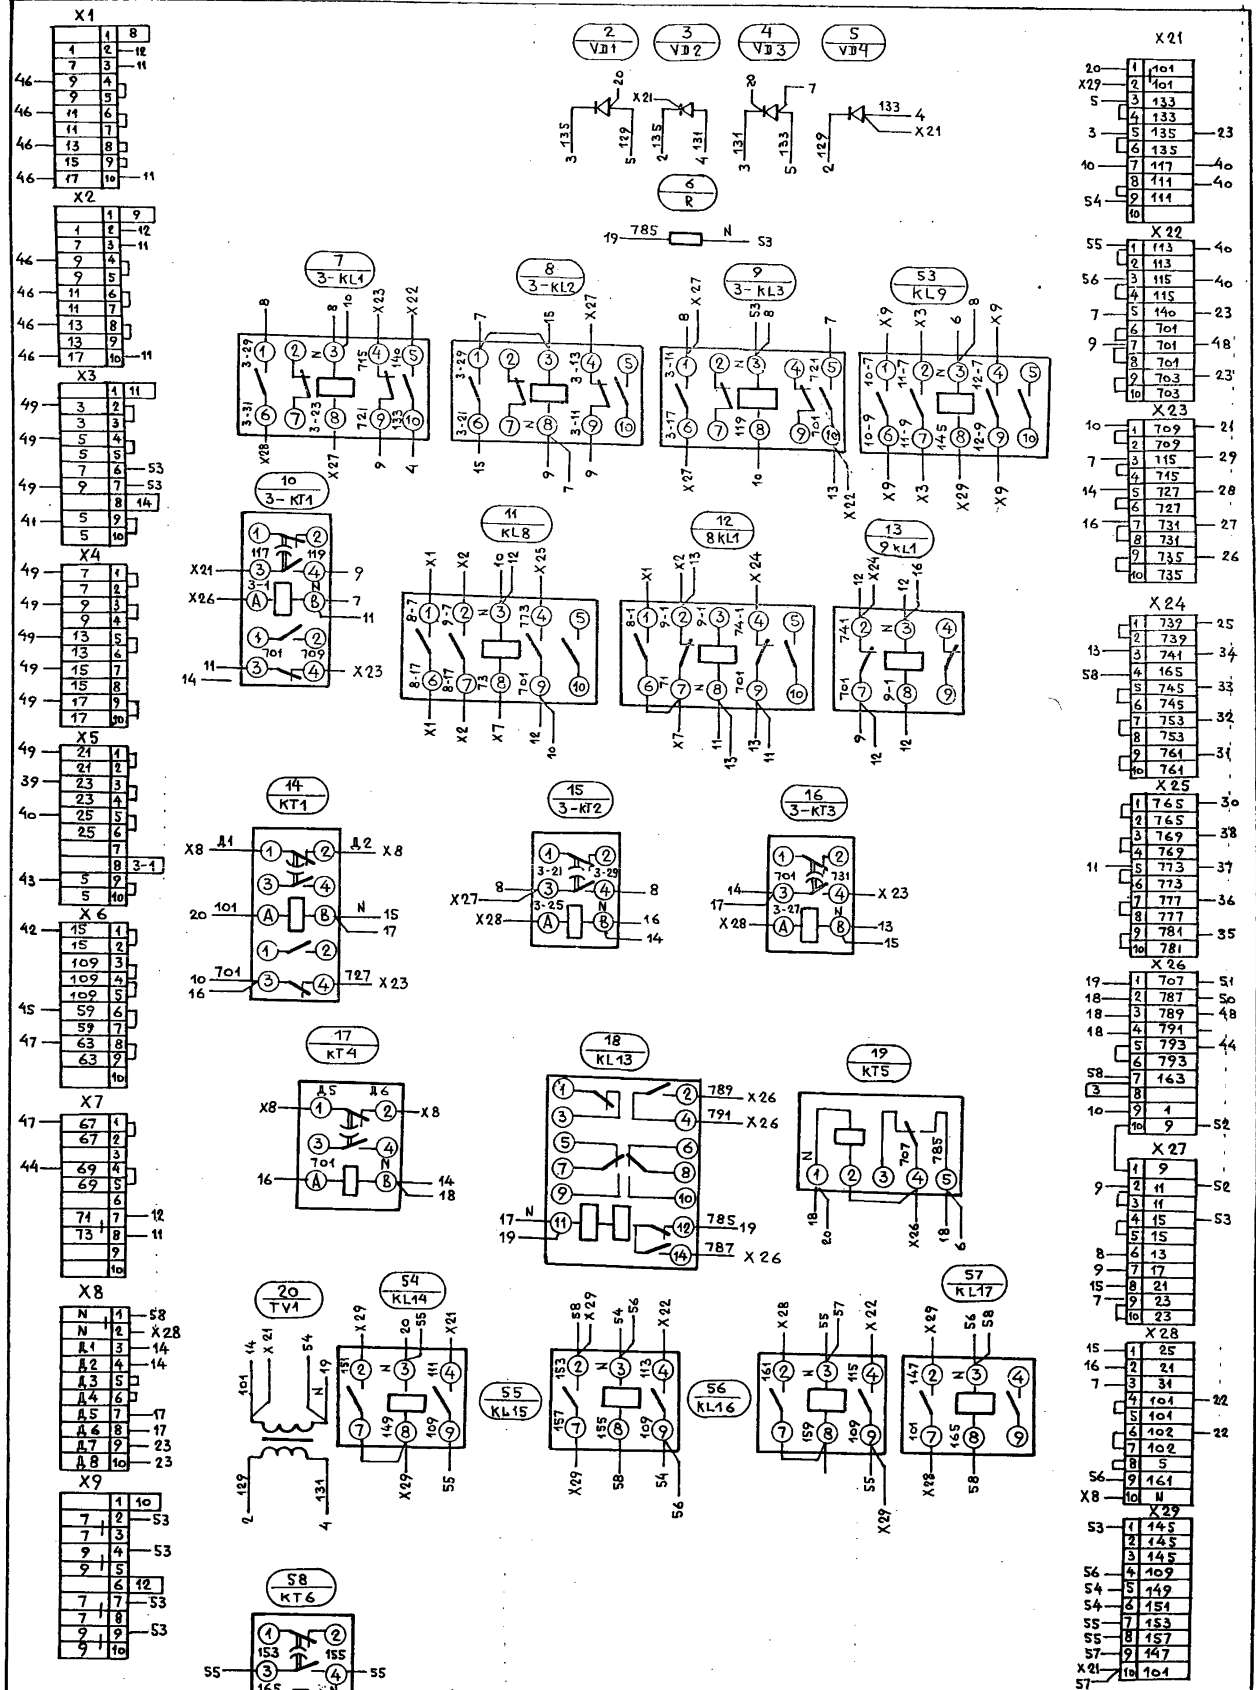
X1

| | 1 | 8 |
|---|---|---|
| 1 | 2 | 12 |
| 7 | 3 | 11 |
| 9 | 4 | |
| 9 | 5 | |
| 11 | 6 | |
| 11 | 7 | |
| 13 | 8 | |
| 15 | 9 | |
| 17 | 10 | 11 |

46 46 46 46 46

X2

| | 1 | 9 |
|---|---|---|
| 1 | 2 | 12 |
| 7 | 3 | 11 |
| 9 | 4 | |
| 9 | 5 | |
| 11 | 6 | |
| 11 | 7 | |
| 13 | 8 | |
| 13 | 9 | |
| 17 | 10 | 11 |

46 46 46 46

X3

| | 1 | 11 |
|---|---|---|
| 3 | 2 | |
| 3 | 3 | |
| 5 | 4 | |
| 5 | 5 | |
| 7 | 6 | 53 |
| 9 | 7 | 53 |
| | 8 | 14 |
| 5 | 9 | |
| 5 | 10 | |

49 49 49 41

X4

| 7 | 1 |
|---|---|
| 7 | 2 |
| 9 | 3 |
| 9 | 4 |
| 13 | 5 |
| 13 | 6 |
| 15 | 7 |
| 15 | 8 |
| 17 | 9 |
| 17 | 10 |

49 49 49 49 49 49

X5

| 21 | 1 | |
|---|---|---|
| 21 | 2 | |
| 23 | 3 | |
| 23 | 4 | |
| 25 | 5 | |
| 25 | 6 | |
| | 7 | |
| | 8 | 3-1 |
| 5 | 9 | |
| 5 | 10 | |

49 39 40 43

X6

| 15 | 1 |
|---|---|
| 15 | 2 |
| 109 | 3 |
| 109 | 4 |
| 109 | 5 |
| 59 | 6 |
| 59 | 7 |
| 63 | 8 |
| 63 | 9 |
| | 10 |

42 45 47

X7

| 67 | 1 | |
|---|---|---|
| 67 | 2 | |
| | 3 | |
| 69 | 4 | |
| 69 | 5 | |
| | 6 | |
| 71 | 7 | 12 |
| 73 | 8 | 11 |
| | 9 | |
| | 10 | |

47 44

X8

| N | 1 | 58 |
|---|---|---|
| N | 2 | X28 |
| Д1 | 3 | 14 |
| Д2 | 4 | 14 |
| Д3 | 5 | |
| Д4 | 6 | |
| Д5 | 7 | 17 |
| Д6 | 8 | 17 |
| Д7 | 9 | 23 |
| Д8 | 10 | 23 |

X9

| | 1 | 10 |
|---|---|---|
| 7 | 2 | 53 |
| 7 | 3 | |
| 9 | 4 | 53 |
| 9 | 5 | |
| | 6 | 12 |
| 7 | 7 | 53 |
| 7 | 8 | |
| 9 | 9 | 53 |
| 9 | 10 | |

$\frac{2}{VD1}$ $\frac{3}{VD2}$ $\frac{4}{VD3}$ $\frac{5}{VD4}$

20 3 135 5 129 X21 2 135 4 131 20 7 3 131 5 133 133 4 X21 2 129

$\frac{6}{R}$

19 785 N 53

$\frac{7}{3-KL1}$ 8 10 X23 X22 3-29 1 2 N 3 715 4 140 5 3-31 6 7 3-23 8 721 9 133 10 X28 X27 9 4

$\frac{8}{3-KL2}$ 7 15 X27 3-29 1 2 3 3-13 4 5 3-21 6 7 N 8 3-11 9 10 15 9 7 9

$\frac{9}{3-KL3}$ 8 X27 53 8 7 3-11 1 2 N 3 4 721 5 3-17 6 7 119 8 701 9 10 X27 10 13 X22

$\frac{53}{KL9}$ X9 X3 6 8 X9 10-7 1 11-7 2 N 3 12-7 4 5 10-9 6 11-9 7 145 8 12-9 9 10 X9 X3 X29 X9

$\frac{10}{3-KT1}$ 1 2 117 119 X21 3 4 9 3-1 N X26 A B 7 11 1 2 701 709 11 3 4 X23 14

$\frac{11}{KL8}$ X1 X2 10 12 X25 8-7 1 9-7 2 N 3 773 4 5 8-17 6 8-17 7 73 8 701 9 10 X1 X2 X7 12 10

$\frac{12}{8KL1}$ X1 X2 13 X24 8-1 1 9-1 2 9-1 3 74-1 4 5 6 71 7 N 8 701 9 10 X7 11 13 13 11

$\frac{13}{9KL1}$ 12 X24 12 16 741 2 N 3 4 701 7 9-1 8 9 9 12 12

$\frac{14}{KT1}$ X8 Д1 1 2 Д2 X8 3 4 20 101 A B N 15 17 1 2 10 701 3 4 727 X23 16

$\frac{15}{3-KT2}$ 1 2 3-21 3-29 8 3 4 8 X27 3-25 N X28 A B 16 14

$\frac{16}{3-KT3}$ 1 2 701 731 14 3 4 X23 17 3-27 N X28 A B 13 15

$\frac{17}{KT4}$ Д5 Д6 X8 1 2 X8 3 4 701 N 16 A B 14 18

$\frac{18}{KL13}$ 1 2 789 X26 3 4 791 X26 5 6 7 8 9 10 17 N 11 12 785 19 19 14 787 X26

$\frac{19}{KT5}$ N 1 2 3 707 4 785 5 18 20 X26 18 6

$\frac{20}{TV1}$ 14 X21 54 101 N 19 2 129 131 4

$\frac{54}{KL14}$ X29 20 55 X21 151 2 N 3 111 4 7 149 8 109 9 X29 55

$\frac{55}{KL15}$ 58 X29 54 56 X22 153 2 N 3 113 4 157 7 155 8 109 9 X29 58 54 56

$\frac{56}{KL16}$ X28 55 57 X22 161 2 N 3 115 4 7 159 8 109 9 55 X29

$\frac{57}{KL17}$ X29 56 58 147 2 N 3 4 101 7 165 8 9 X28 58

$\frac{58}{KT6}$ 1 2 153 155 55 3 4 55 165

X21

| | 1 | 101 | |
|---|---|---|---|
| | 2 | 101 | |
| | 3 | 133 | |
| | 4 | 133 | |
| | 5 | 135 | 23 |
| | 6 | 135 | |
| | 7 | 117 | 40 |
| | 8 | 111 | 40 |
| | 9 | 111 | |
| | 10 | | |

20 X29 5 3 10 54

X22

| | 1 | 113 | 40 |
|---|---|---|---|
| | 2 | 113 | |
| | 3 | 115 | 40 |
| | 4 | 115 | |
| | 5 | 140 | 23 |
| | 6 | 701 | |
| | 7 | 701 | 48 |
| | 8 | 701 | |
| | 9 | 703 | 23 |
| | 10 | 703 | |

55 56 7 9

X23

| | 1 | 709 | 21 |
|---|---|---|---|
| | 2 | 709 | |
| | 3 | 115 | 29 |
| | 4 | 715 | |
| | 5 | 727 | 28 |
| | 6 | 727 | |
| | 7 | 731 | 27 |
| | 8 | 731 | |
| | 9 | 735 | 26 |
| | 10 | 735 | |

10 7 14 16

X24

| | 1 | 739 | 25 |
|---|---|---|---|
| | 2 | 739 | |
| | 3 | 741 | 34 |
| | 4 | 165 | |
| | 5 | 745 | 33 |
| | 6 | 745 | |
| | 7 | 753 | 32 |
| | 8 | 753 | |
| | 9 | 761 | 31 |
| | 10 | 761 | |

13 58

X25

| | 1 | 765 | 30 |
|---|---|---|---|
| | 2 | 765 | |
| | 3 | 769 | 38 |
| | 4 | 769 | |
| | 5 | 773 | 37 |
| | 6 | 773 | |
| | 7 | 777 | 36 |
| | 8 | 777 | |
| | 9 | 781 | 35 |
| | 10 | 781 | |

11

X26

| | 1 | 707 | 51 |
|---|---|---|---|
| | 2 | 787 | 50 |
| | 3 | 789 | 48 |
| | 4 | 791 | |
| | 5 | 793 | 44 |
| | 6 | 793 | |
| | 7 | 163 | |
| 3 | 8 | | |
| | 9 | 1 | |
| | 10 | 9 | 52 |

19 18 18 18 58 10

X27

| | 1 | 9 | |
|---|---|---|---|
| | 2 | 11 | 52 |
| | 3 | 11 | |
| | 4 | 15 | 53 |
| | 5 | 15 | |
| | 6 | 13 | |
| | 7 | 17 | |
| | 8 | 21 | |
| | 9 | 23 | |
| | 10 | 23 | |

9 8 9 15 7

X28

| | 1 | 25 | |
|---|---|---|---|
| | 2 | 21 | |
| | 3 | 31 | |
| | 4 | 101 | 22 |
| | 5 | 101 | |
| | 6 | 102 | 22 |
| | 7 | 102 | |
| | 8 | 5 | |
| | 9 | 161 | |
| | 10 | N | |

15 16 7 56 X8

X29

| | 1 | 145 |
|---|---|---|
| | 2 | 145 |
| | 3 | 145 |
| | 4 | 109 |
| | 5 | 149 |
| | 6 | 151 |
| | 7 | 153 |
| | 8 | 157 |
| | 9 | 147 |
| | 10 | 101 |

53 56 54 54 55 55 57 X21 57